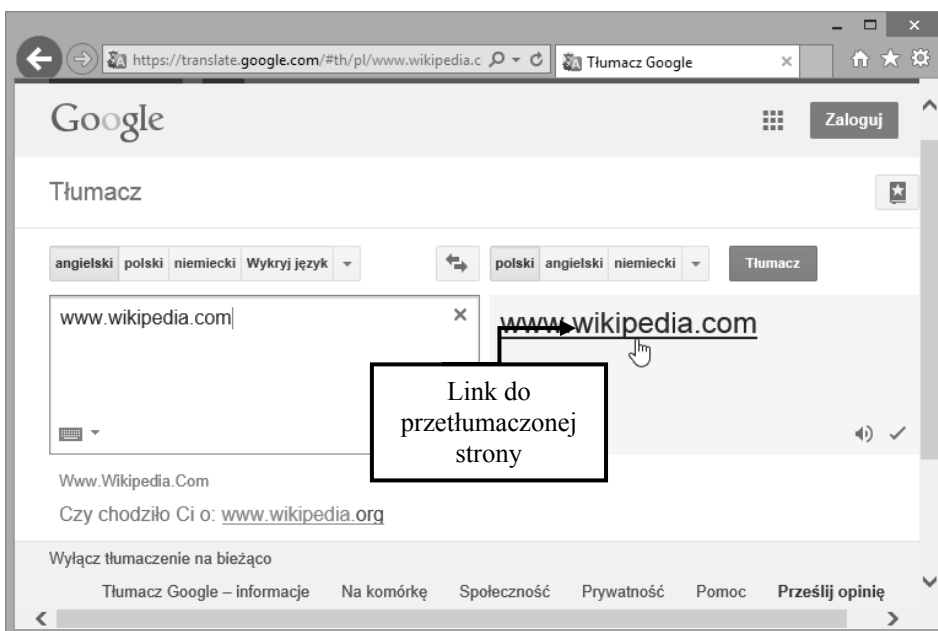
https://translate.google.com/#th/pl/www.wikipedia.c

Tłumacz Google

Google

Zaloguj

Tłumacz

angielski polski niemiecki Wykryj język

polski angielski niemiecki

Tłumacz

www.wikipedia.com

www.wikipedia.com

Link do przetłumaczonej strony

Www.Wikipedia.Com

Czy chodziło Ci o: www.wikipedia.org

Wyłącz tłumaczenie na bieżąco

Tłumacz Google – informacje Na komórkę Społeczność Prywatność Pomoc Prześlij opinię